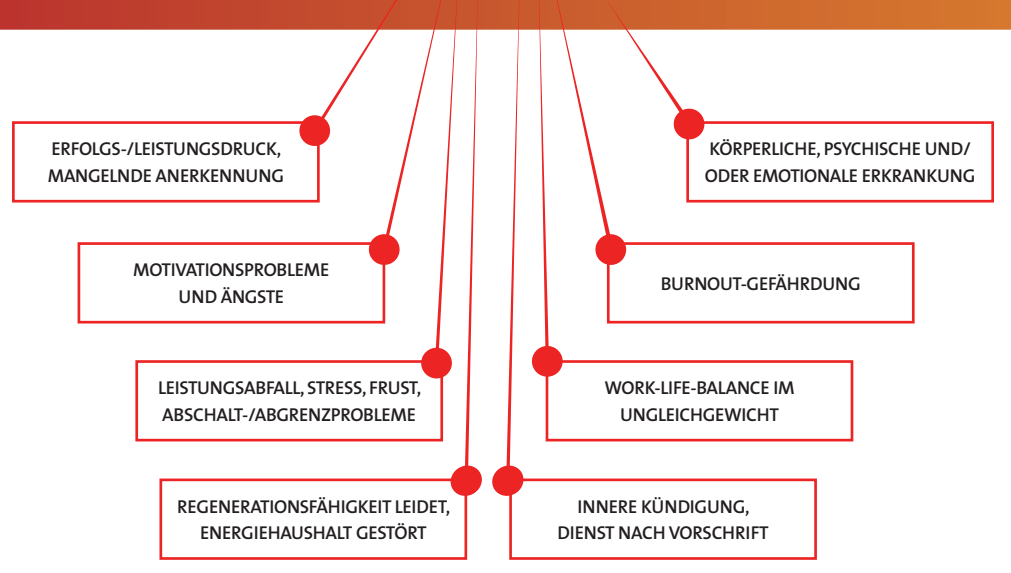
ERFOLGS-/LEISTUNGSDRUCK, MANGELNDE ANERKENNUNG

KÖRPERLICHE, PSYCHISCHE UND/ ODER EMOTIONALE ERKRANKUNG

MOTIVATIONSPROBLEME UND ÄNGSTE

BURNOUT-GEFÄHRDUNG

LEISTUNGSABFALL, STRESS, FRUST, ABSCHALT-/ABGRENZPROBLEME

WORK-LIFE-BALANCE IM UNGLEICHGEWICHT

REGENERATIONSFÄHIGKEIT LEIDET, ENERGIEHAUSHALT GESTÖRT

INNERE KÜNDIGUNG, DIENST NACH VORSCHRIFT